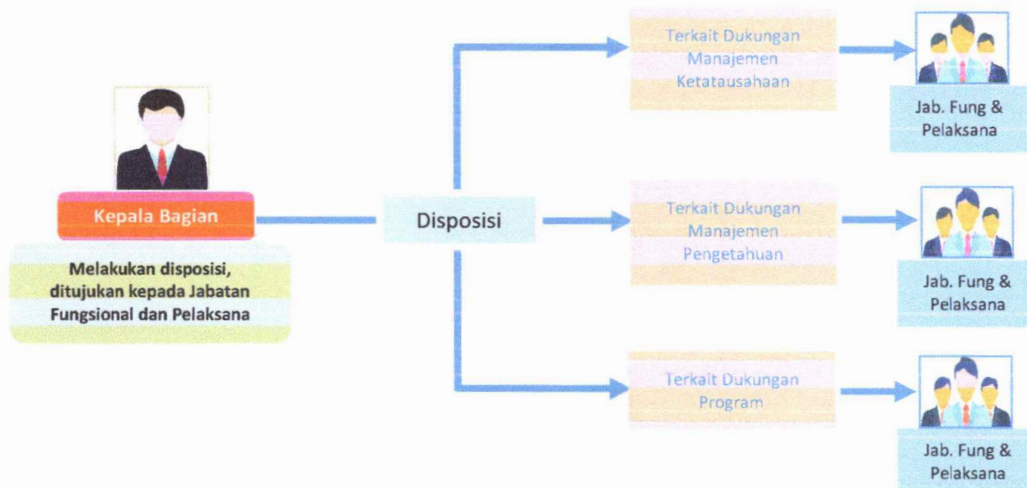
Kepala Bagian

Melakukan disposisi, ditujukan kepada Jabatan Fungsional dan Pelaksana

Disposisi

Terkait Dukungan Manajemen Ketatausahaan

Jab. Fung & Pelaksana

Terkait Dukungan Manajemen Pengetahuan

Jab. Fung & Pelaksana

Terkait Dukungan Program

Jab. Fung & Pelaksana